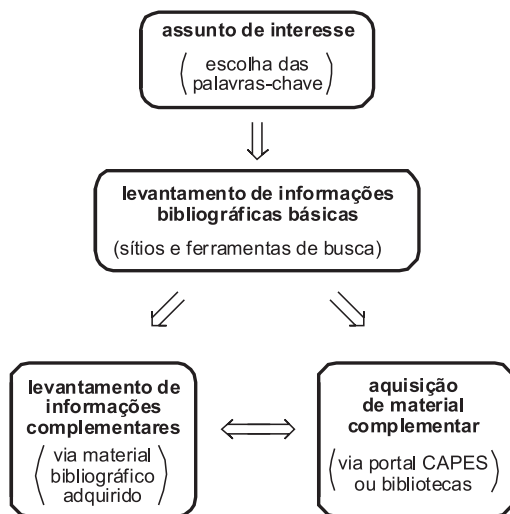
assunto de interesse

(escolha das palavras-chave)

levantamento de informações bibliográficas básicas

(sítios e ferramentas de busca)

levantamento de informações complementares

(via material bibliográfico adquirido)

aquisição de material complementar

(via portal CAPES ou bibliotecas)